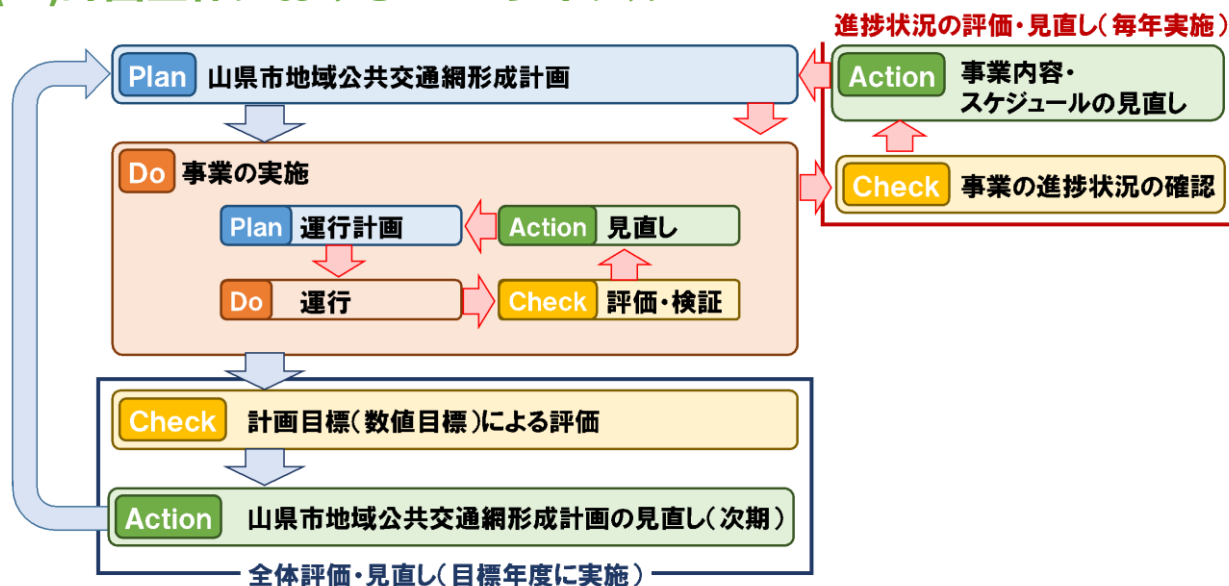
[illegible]

進捗状況の評価・見直し（毎年実施）

Plan 山県市地域公共交通網形成計画

Action 事業内容・スケジュールの見直し

Do 事業の実施

Check 事業の進捗状況の確認

Plan 運行計画

Action 見直し

Do 運行

Check 評価・検証

Check 計画目標（数値目標）による評価

Action 山県市地域公共交通網形成計画の見直し（次期）

全体評価・見直し（目標年度に実施）